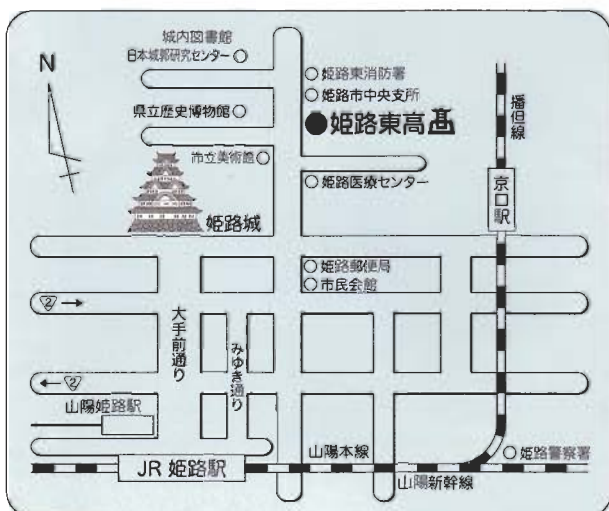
城内図書館
日本城郭研究センター
N
県立歴史博物館
市立美術館
姫路城
姫路東消防署
姫路市中央支所
●姫路東高校
姫路医療センター
播但線
京口駅
姫路郵便局
市民会館
2 →
← 2
大手前通り
みゆき通り
山陽姫路駅
JR 姫路駅
山陽本線
山陽新幹線
姫路警察署